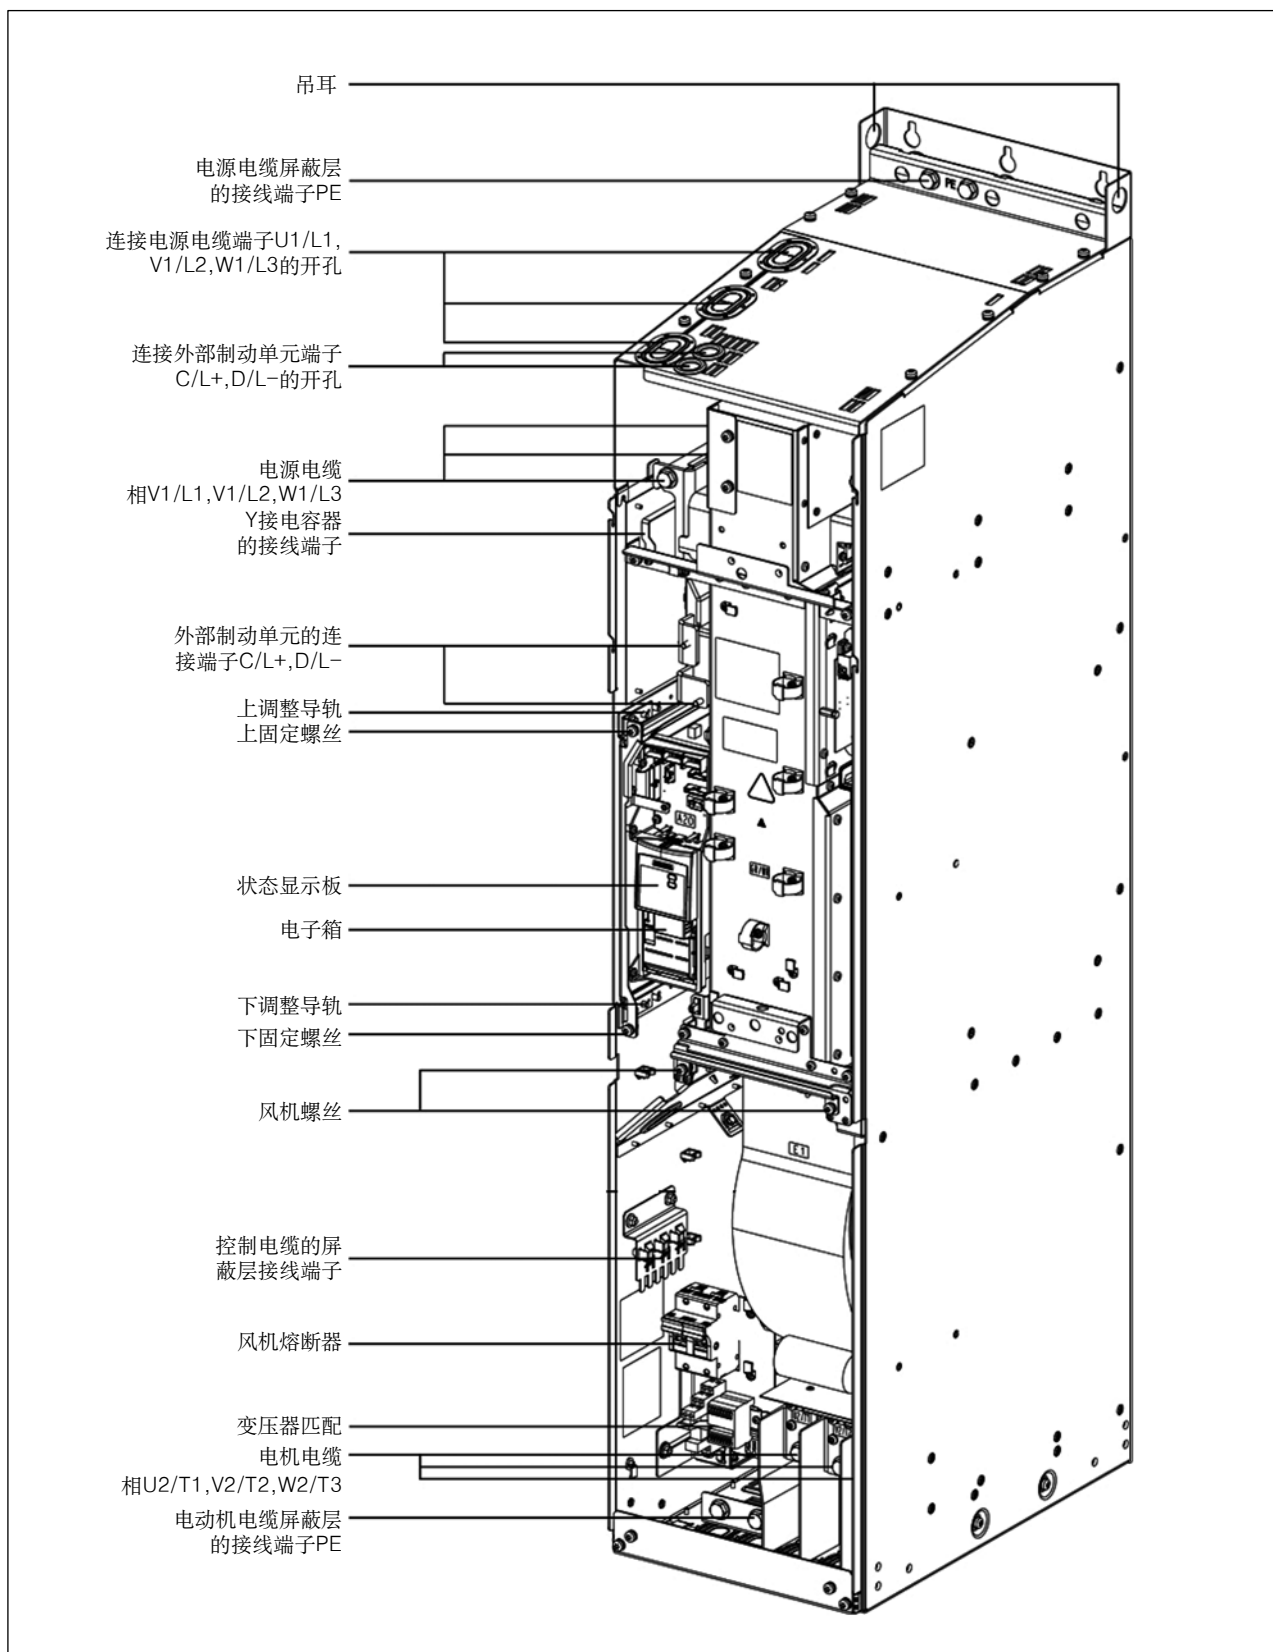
吊耳

电源电缆屏蔽层的接线端子PE

连接电源电缆端子U1/L1, V1/L2,W1/L3的开孔

连接外部制动单元端子C/L+,D/L−的开孔

电源电缆相V1/L1,V1/L2,W1/L3

Y接电容器的接线端子

外部制动单元的连接端子C/L+,D/L−

上调整导轨

上固定螺丝

状态显示板

电子箱

下调整导轨

下固定螺丝

风机螺丝

控制电缆的屏蔽层接线端子

风机熔断器

变压器匹配

电机电缆相U2/T1,V2/T2,W2/T3

电动机电缆屏蔽层的接线端子PE

PE

A20

E1